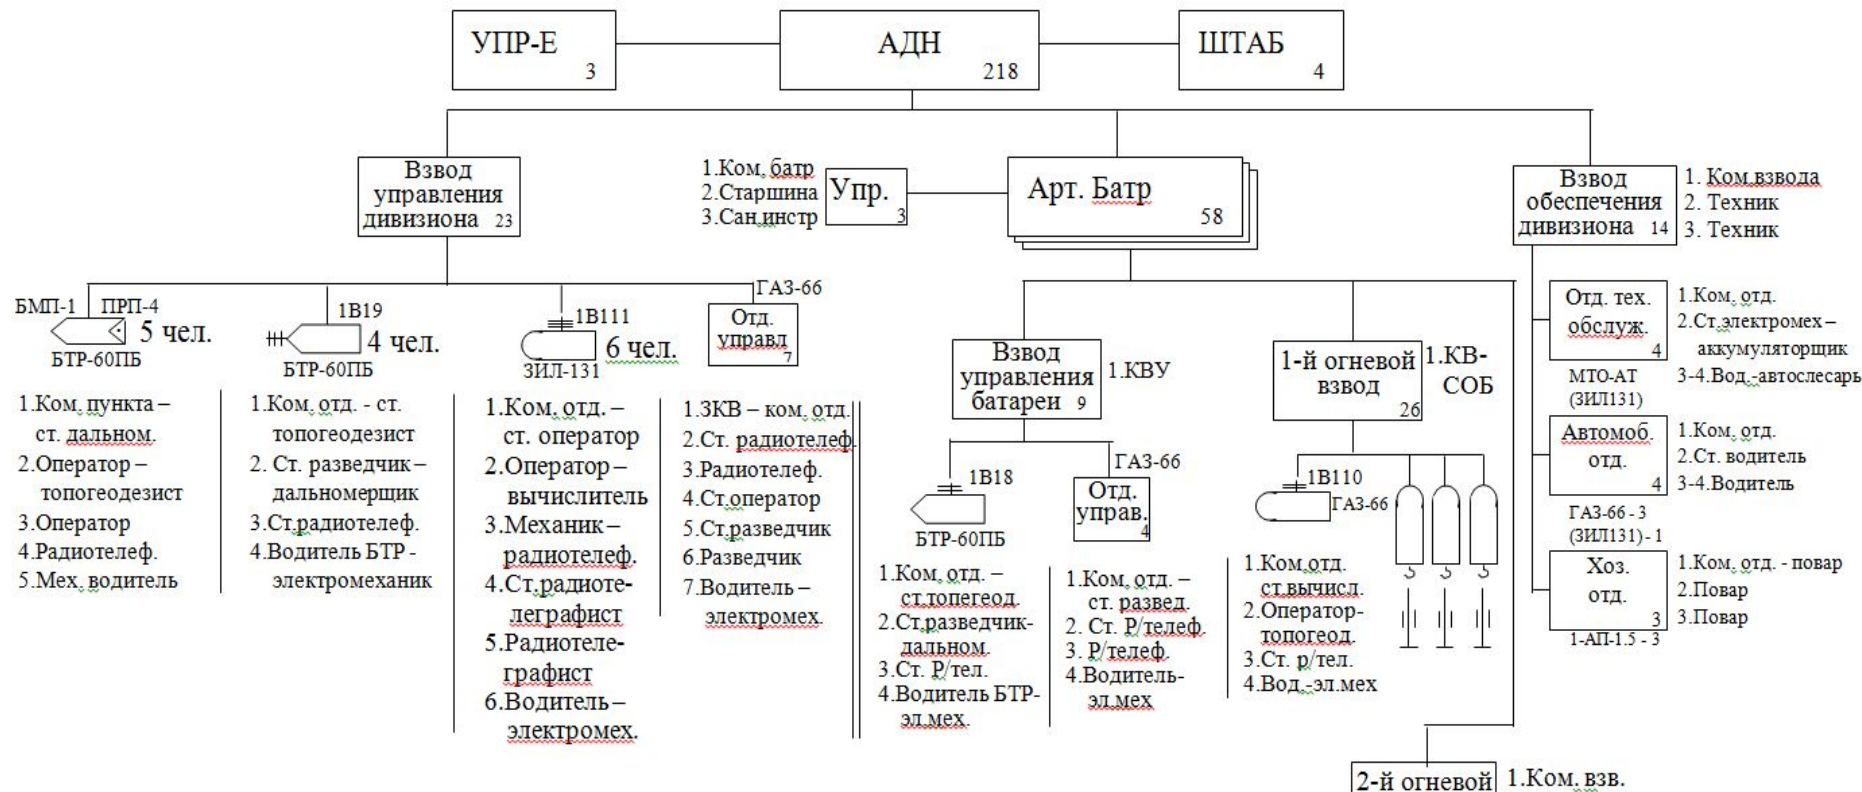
УПР-Е
3

АДН
218

ШТАБ
4

Взвод управления дивизиона 23

1.Ком. батр
2.Старшина
3.Сан.инстр

Упр.
3

Арт. Батр
58

Взвод обеспечения дивизиона 14

1. Ком.взвода
2. Техник
3. Техник

БМП-1 ПРП-4
5 чел.
БТР-60ПБ

1В19
4 чел.
БТР-60ПБ

1В111
6 чел.
ЗИЛ-131

ГАЗ-66
Отд. управл
7

1.Ком. пункта – ст. дальном.
2.Оператор – топогеодезист
3.Оператор
4.Радиотелеф.
5.Мех. водитель

1.Ком. отд. - ст. топогеодезист
2. Ст. разведчик – дальномерщик
3.Ст.радиотелеф.
4.Водитель БТР - электромеханик

1.Ком. отд. – ст. оператор
2.Оператор – вычислитель
3.Механик – радиотелеф.
4.Ст.радиотелеграфист
5.Радиотелеграфист
6.Водитель – электромех.

1.ЗКВ – ком. отд.
2.Ст. радиотелеф.
3.Радиотелеф.
4.Ст.оператор
5.Ст.разведчик
6.Разведчик
7.Водитель – электромех.

Взвод управления батареи 9
1.КВУ

1В18
БТР-60ПБ

ГАЗ-66
Отд. управ.
4

1.Ком. отд. – ст.топогеод.
2.Ст.разведчик-дальном.
3.Ст. Р/тел.
4.Водитель БТР-эл.мех.

1.Ком. отд. – ст. развед.
2. Ст. Р/телеф.
3. Р/телеф.
4.Водитель-эл.мех

1-й огневой взвод
26
1.КВ-СОБ

1В110
ГАЗ-66

1.Ком.отд. ст.вычисл.
2.Оператор-топогеод.
3.Ст. р/тел.
4.Вод.-эл.мех

Отд. тех. обслуж.
4
1.Ком. отд.
2.Ст.электромех – аккумуляторщик
3-4.Вод.-автослесарь
МТО-АТ (ЗИЛ131)

Автомоб. отд.
4
1.Ком. отд.
2.Ст. водитель
3-4.Водитель
ГАЗ-66 - 3 (ЗИЛ131) - 1

Хоз. отд.
3
1.Ком. отд. - повар
2.Повар
3.Повар
1-АП-1.5 - 3

2-й огневой
1.Ком. взв.